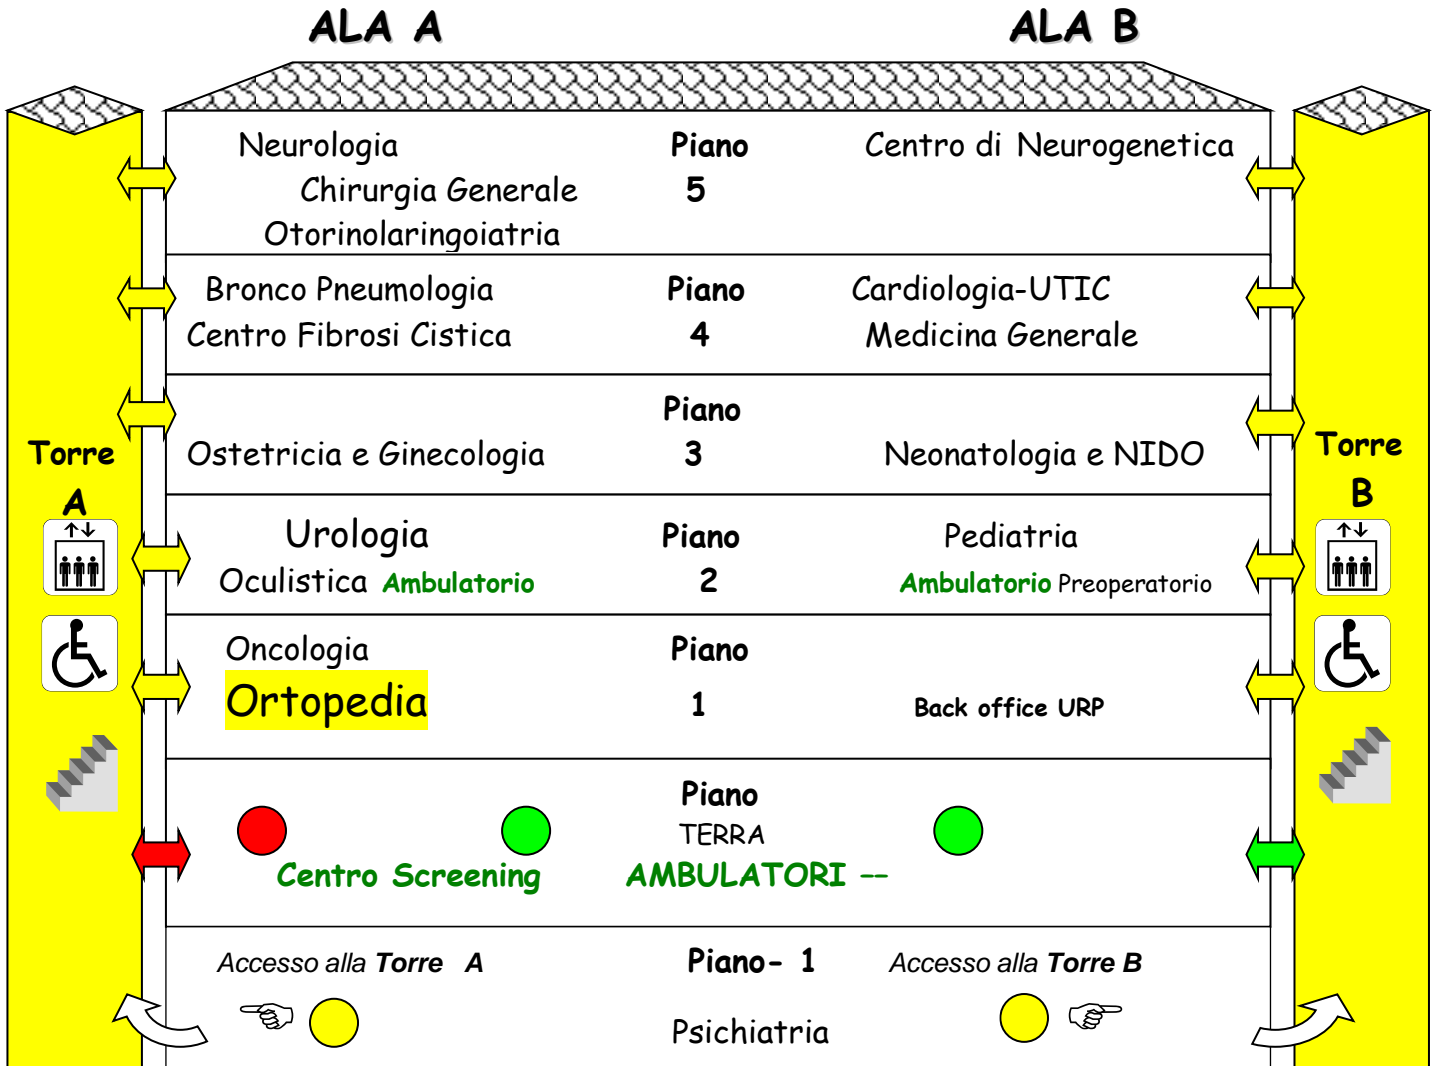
ALA A

ALA B

Neurologia
Chirurgia Generale
Otorinolaringoiatria

Piano
5

Centro di Neurogenetica

Bronco Pneumologia
Centro Fibrosi Cistica

Piano
4

Cardiologia-UTIC
Medicina Generale

Torre
A

Piano
3

Ostetricia e Ginecologia

Neonatologia e NIDO

Torre
B

Urologia
Oculistica Ambulatorio

Piano
2

Pediatria
Ambulatorio Preoperatorio

Oncologia
Ortopedia

Piano
1

Back office URP

Piano
TERRA

Centro Screening

AMBULATORI --

Accesso alla Torre A

Piano- 1

Accesso alla Torre B

Psichiatria